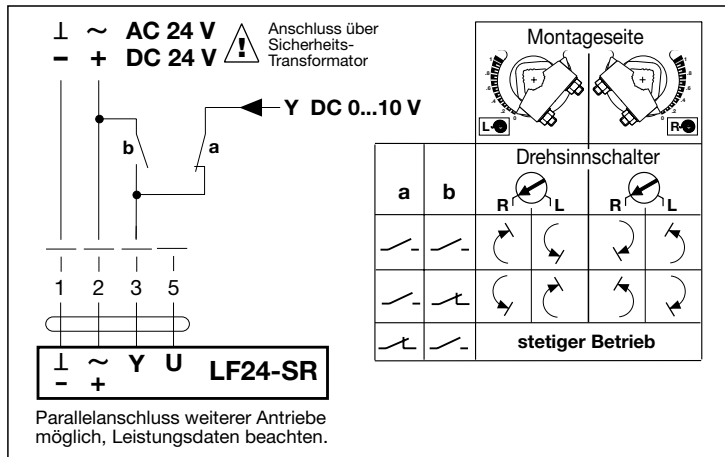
⊥ ~ AC 24 V
− + DC 24 V

Anschluss über Sicherheits-Transformator

Y DC 0...10 V

b
a

1 2 3 5

⊥ ~ Y U
− +
LF24-SR

Parallelanschluss weiterer Antriebe möglich, Leistungsdaten beachten.

Montageseite

L
R

Drehsinnschalter

| a | b | R L | R L |
|---|---|---|---|
| | | | |
| | | | |
| | | stetiger Betrieb | |